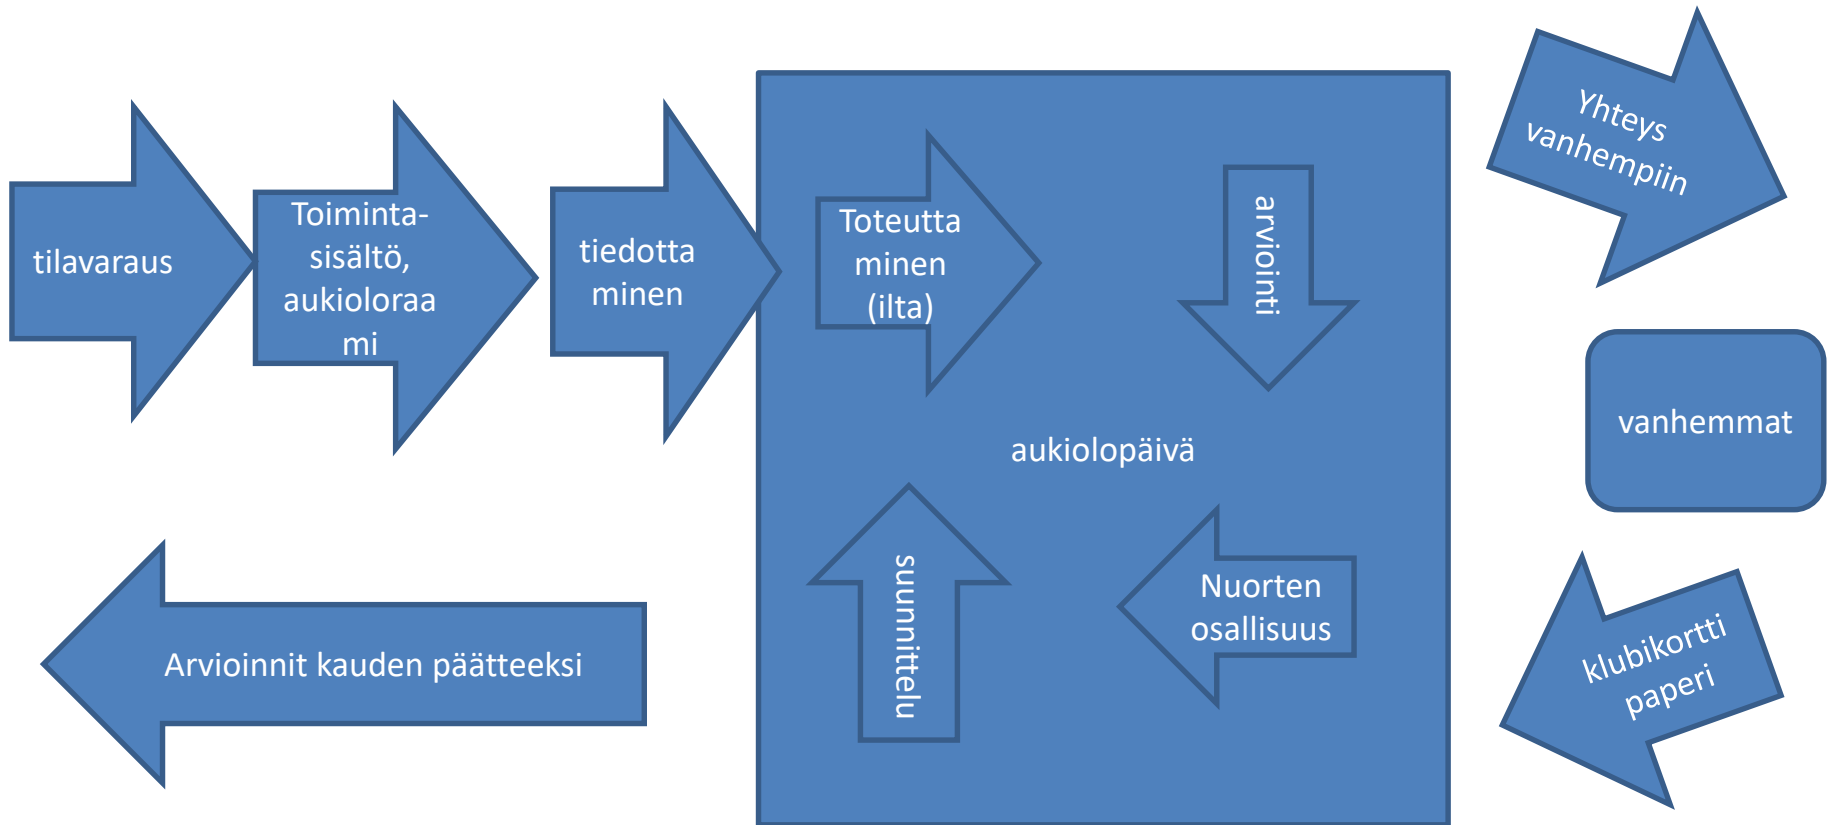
tilavaraus

Toimintasisältö, aukioloraa mi

tiedotta minen

Toteutta minen (ilta)

arviointi

aukiolopäivä

suunnittelu

Nuorten osallisuus

Yhteys vanhempiin

vanhemmat

klubikortti paperi

Arvioinnit kauden päätteeksi